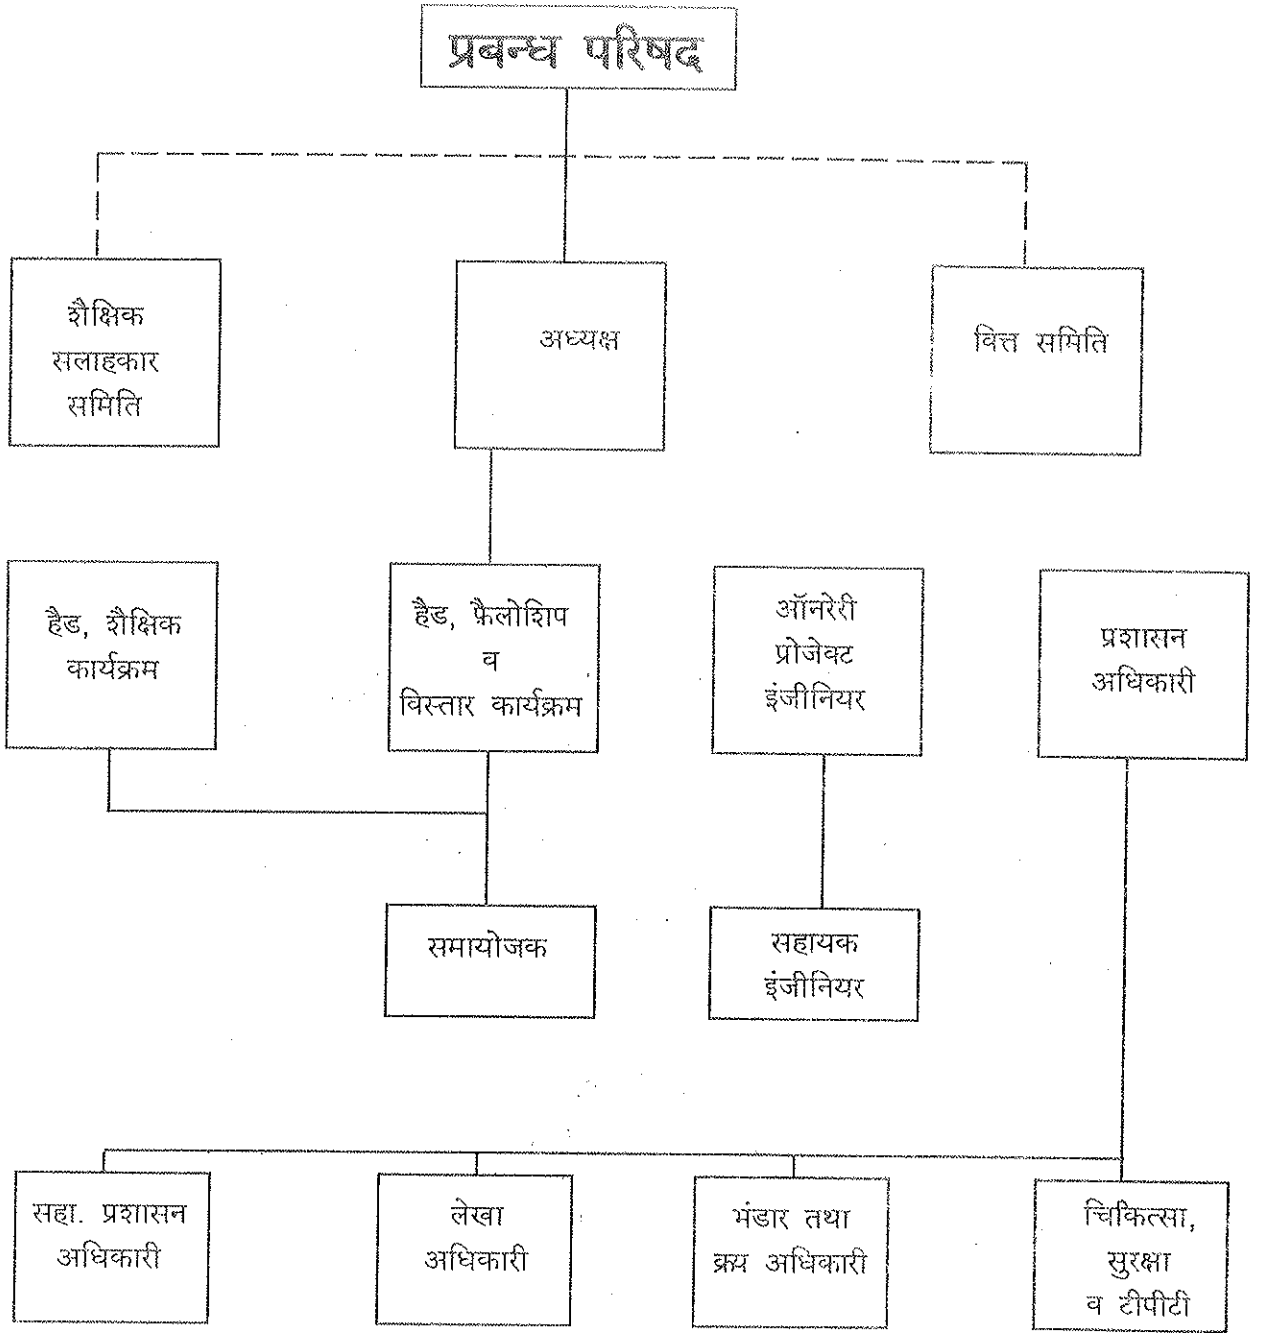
प्रबन्ध परिषद

शैक्षिक सलाहकार समिति

अध्यक्ष

वित्त समिति

हैड, शैक्षिक कार्यक्रम

हैड, फ़ैलोशिप व विस्तार कार्यक्रम

ऑनरेरी प्रोजेक्ट इंजीनियर

प्रशासन अधिकारी

समायोजक

सहायक इंजीनियर

सहा. प्रशासन अधिकारी

लेखा अधिकारी

भंडार तथा क्रय अधिकारी

चिकित्सा, सुरक्षा व टीपीटी